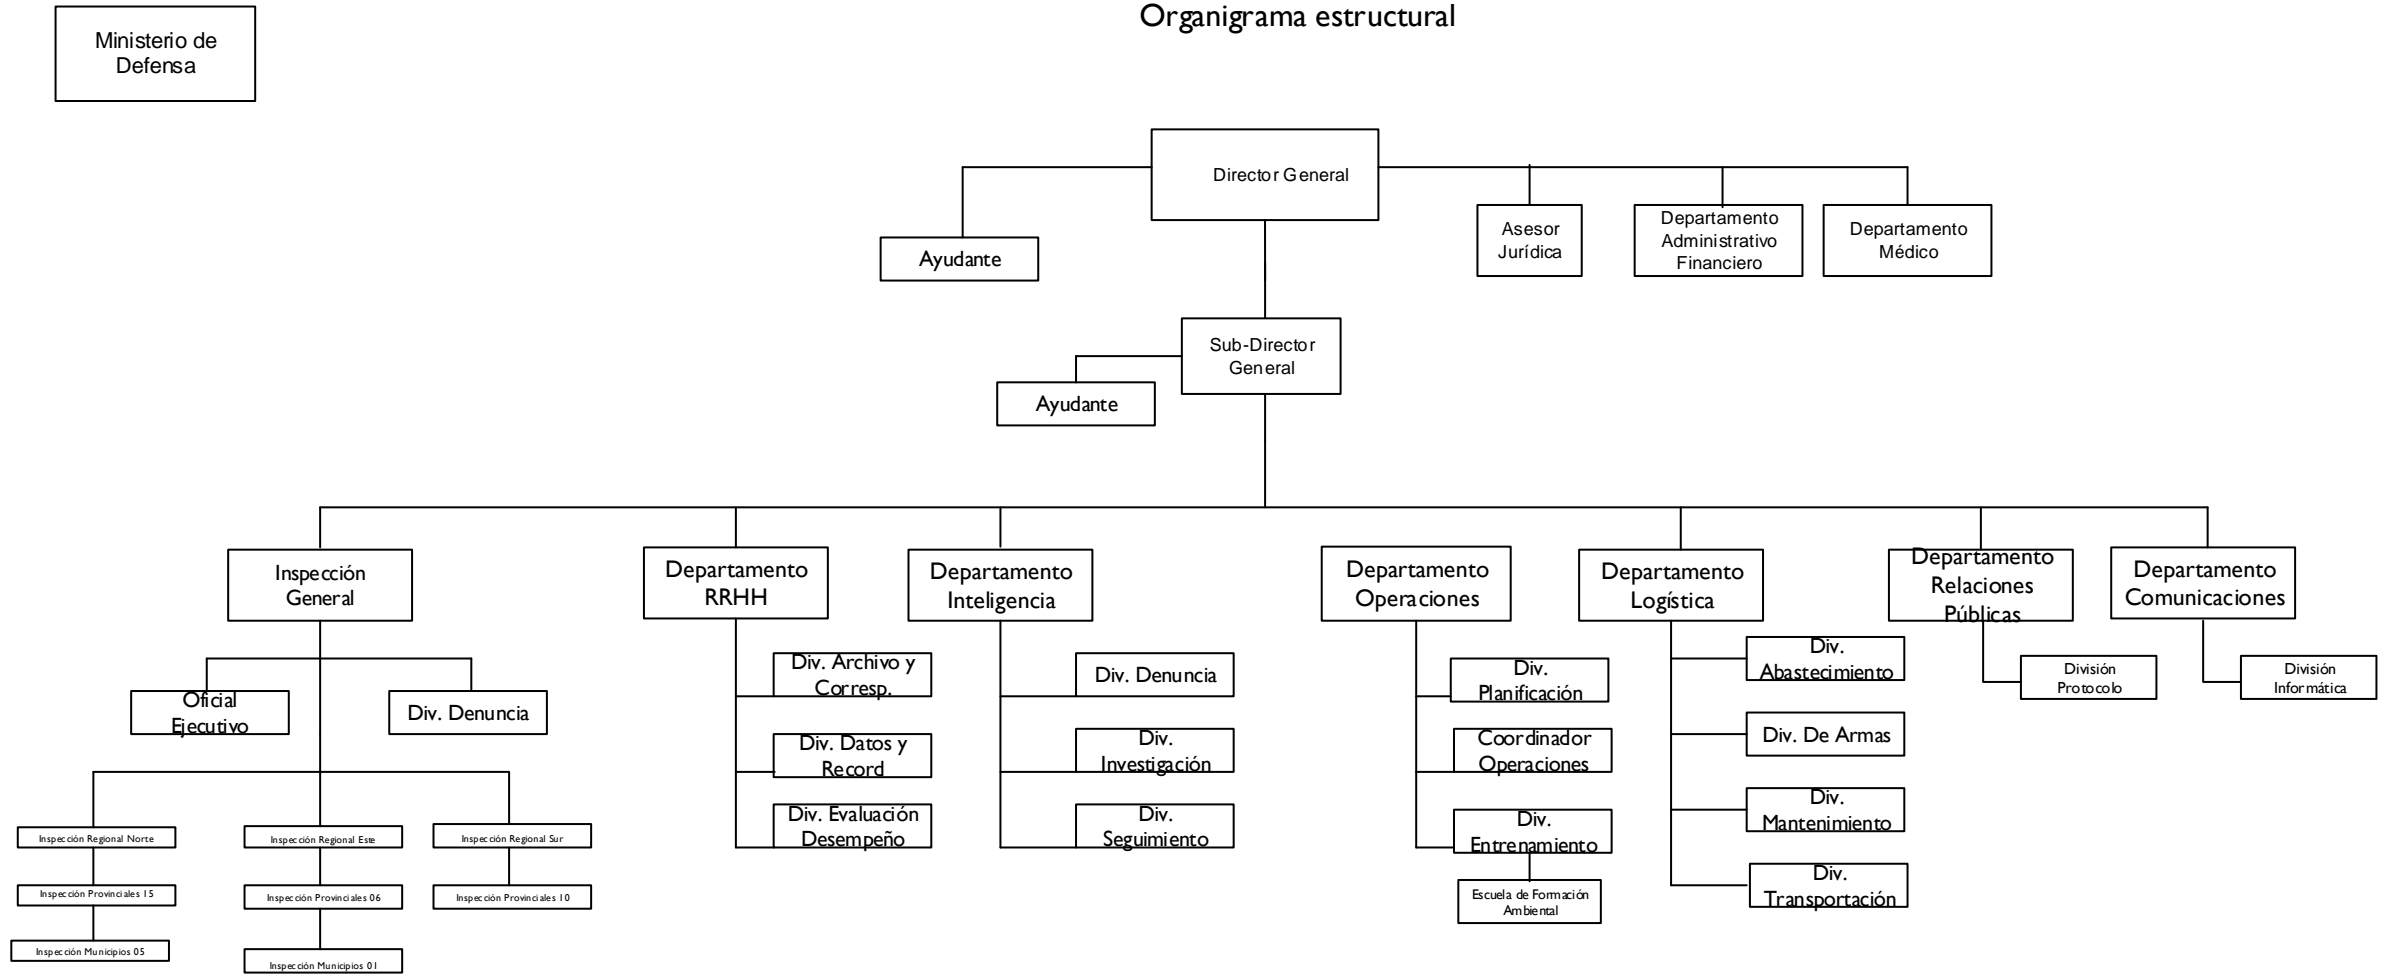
Ministerio de Defensa

Organigrama estructural

Director General

Ayudante

Asesor Jurídica

Departamento Administrativo Financiero

Departamento Médico

Sub-Director General

Ayudante

Inspección General

Oficial Ejecutivo

Div. Denuncia

Inspección Regional Norte

Inspección Provinciales 15

Inspección Municipios 05

Inspección Regional Este

Inspección Provinciales 06

Inspección Municipios 01

Inspección Regional Sur

Inspección Provinciales 10

Departamento RRHH

Div. Archivo y Corresp.

Div. Datos y Record

Div. Evaluación Desempeño

Departamento Inteligencia

Div. Denuncia

Div. Investigación

Div. Seguimiento

Departamento Operaciones

Div. Planificación

Coordinador Operaciones

Div. Entrenamiento

Escuela de Formación Ambiental

Departamento Logística

Div. Abastecimiento

Div. De Armas

Div. Mantenimiento

Div. Transportación

Departamento Relaciones Públicas

División Protocolo

Departamento Comunicaciones

División Informática